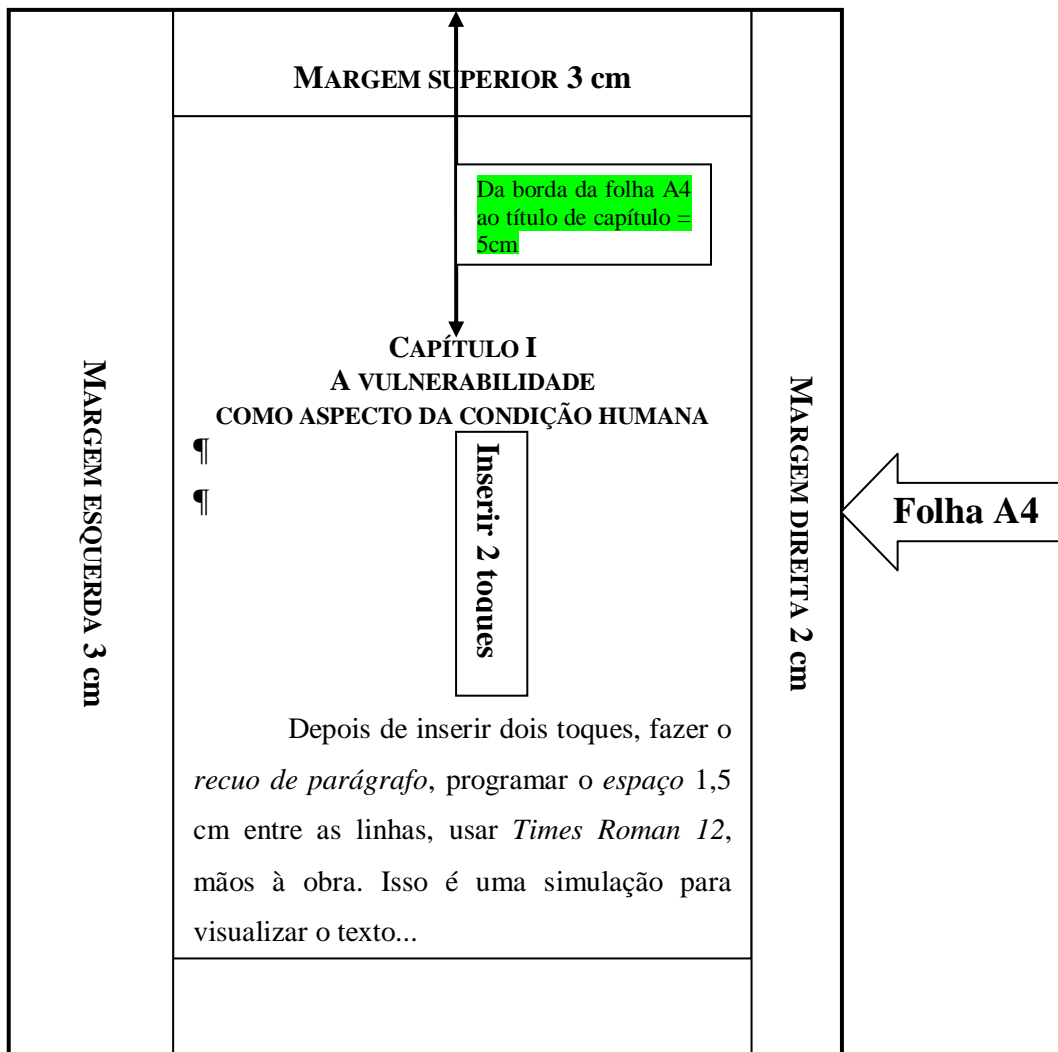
MARGEM SUPERIOR 3 cm

Da borda da folha A4 ao título de capítulo = 5cm

MARGEM ESQUERDA 3 cm

CAPÍTULO I
A VULNERABILIDADE
COMO ASPECTO DA CONDIÇÃO HUMANA

¶

¶

Inserir 2 toques

MARGEM DIREITA 2 cm

Folha A4

Depois de inserir dois toques, fazer o *recuo de parágrafo*, programar o *espaço* 1,5 cm entre as linhas, usar *Times Roman 12*, mãos à obra. Isso é uma simulação para visualizar o texto...